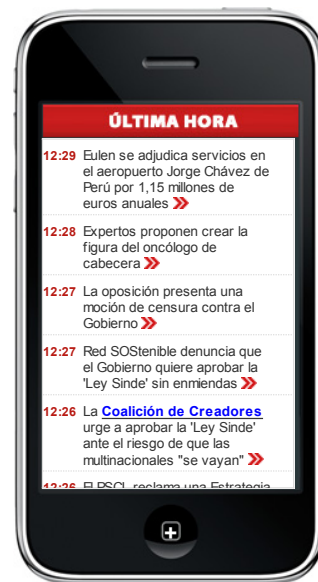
ÚLTIMA HORA

12:29 Eulen se adjudica servicios en el aeropuerto Jorge Chávez de Perú por 1,15 millones de euros anuales »

12:28 Expertos proponen crear la figura del oncólogo de cabecera »

12:27 La oposición presenta una moción de censura contra el Gobierno »

12:27 Red SOStenible denuncia que el Gobierno quiere aprobar la 'Ley Sinde' sin enmiendas »

12:26 La Coalición de Creadores urge a aprobar la 'Ley Sinde' ante el riesgo de que las multinacionales "se vayan" »

12:26 El PSCL reclama una Estrategia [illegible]